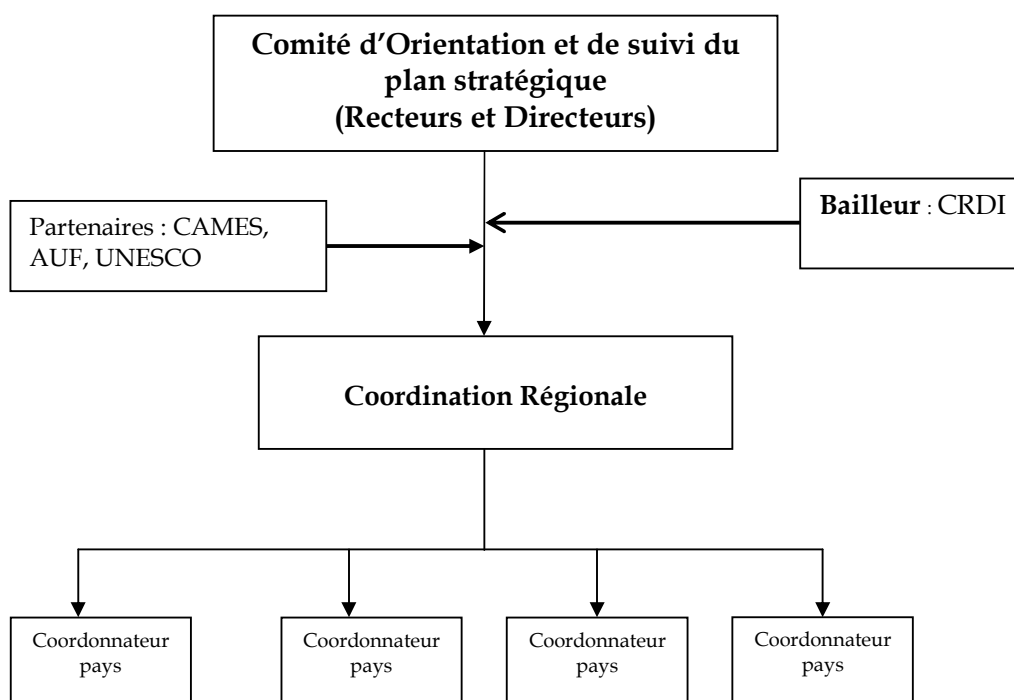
Comité d'Orientation et de suivi du plan stratégique
(Recteurs et Directeurs)

Partenaires : CAMES, AUF, UNESCO

Bailleur : CRDI

Coordination Régionale

Coordonnateur pays

Coordonnateur pays

Coordonnateur pays

Coordonnateur pays